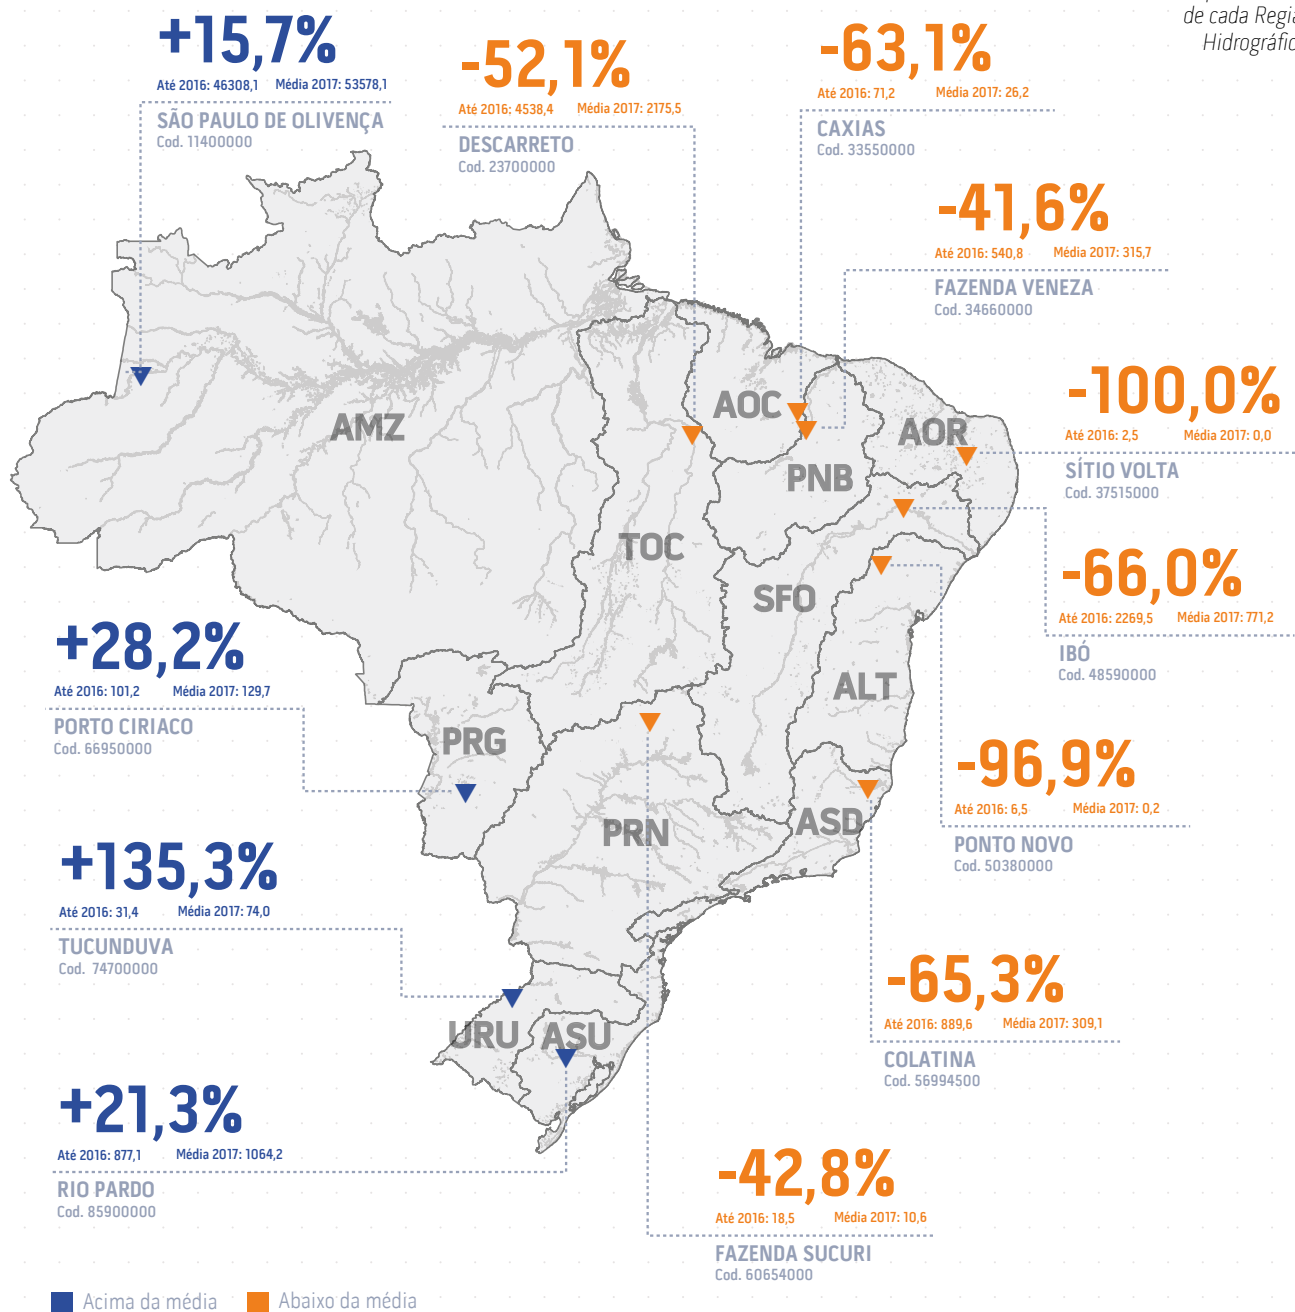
de cada Regi
Hidrográfic

+15,7%
Até 2016: 46308,1 Média 2017: 53578,1
SÃO PAULO DE OLIVENÇA
Cod. 11400000

-52,1%
Até 2016: 4538,4 Média 2017: 2175,5
DESCARRETO
Cod. 23700000

-63,1%
Até 2016: 71,2 Média 2017: 26,2
CAXIAS
Cod. 33550000

-41,6%
Até 2016: 540,8 Média 2017: 315,7
FAZENDA VENEZA
Cod. 34660000

-100,0%
Até 2016: 2,5 Média 2017: 0,0
SÍTIO VOLTA
Cod. 37515000

-66,0%
Até 2016: 2269,5 Média 2017: 771,2
IBÓ
Cod. 48590000

-96,9%
Até 2016: 6,5 Média 2017: 0,2
PONTO NOVO
Cod. 50380000

-65,3%
Até 2016: 889,6 Média 2017: 309,1
COLATINA
Cod. 56994500

-42,8%
Até 2016: 18,5 Média 2017: 10,6
FAZENDA SUCURI
Cod. 60654000

+28,2%
Até 2016: 101,2 Média 2017: 129,7
PORTO CIRIACO
Cod. 66950000

+135,3%
Até 2016: 31,4 Média 2017: 74,0
TUCUNDUVA
Cod. 74700000

+21,3%
Até 2016: 877,1 Média 2017: 1064,2
RIO PARDO
Cod. 85900000

AMZ
AOC
AOR
PNB
TOC
SFO
ALT
PRG
PRN
ASD
URU
ASU

Acima da média
Abaixo da média